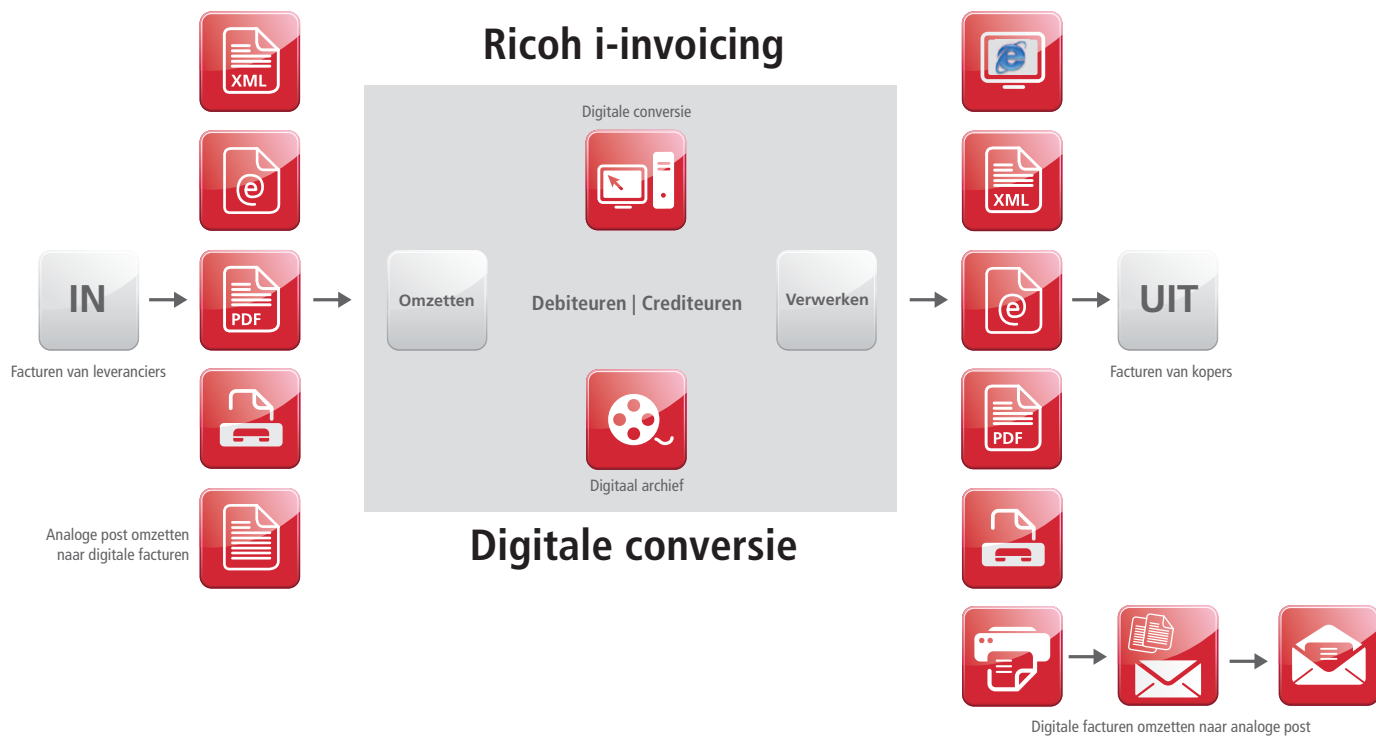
Ricoh i-invoicing

XML

IN

PDF

Facturen van leveranciers

Analoge post omzetten naar digitale facturen

Digitale conversie

Omzetten

Debiteuren | Crediteuren

Verwerken

Digitaal archief

Digitale conversie

XML

UIT

Facturen van kopers

PDF

Digitale facturen omzetten naar analoge post